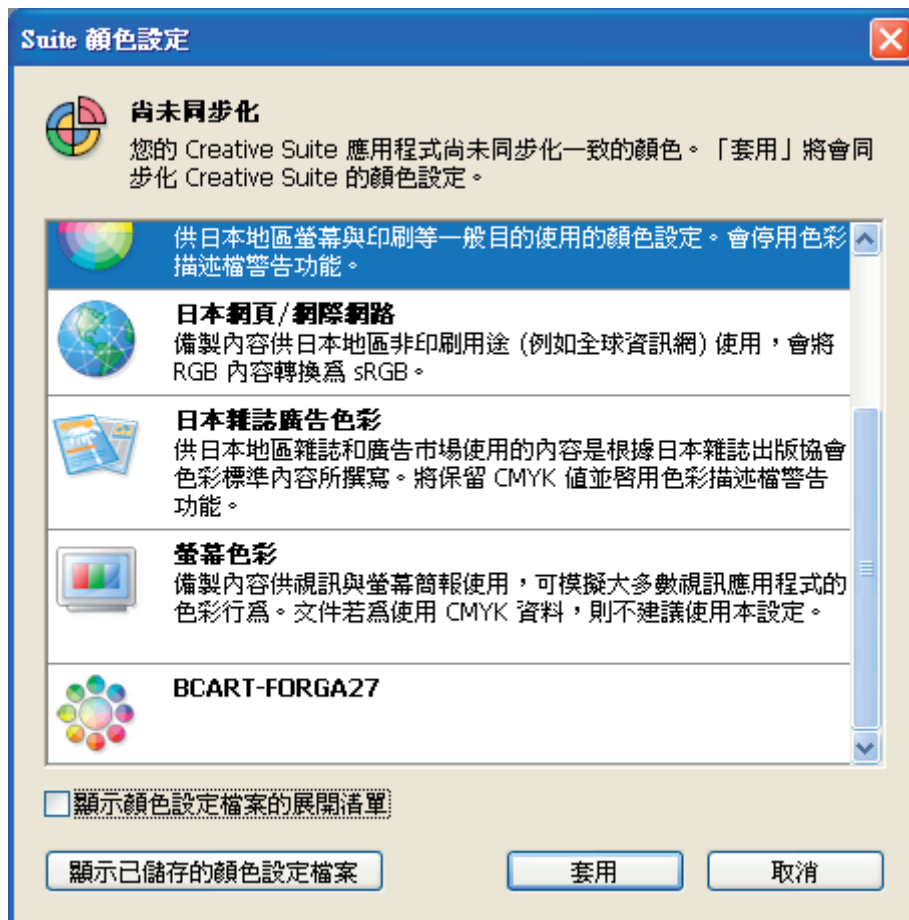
Suite 顏色設定

尚未同步化
您的 Creative Suite 應用程式尚未同步化一致的顏色。「套用」將會同步化 Creative Suite 的顏色設定。

供日本地區螢幕與印刷等一般目的使用的顏色設定。會停用色彩描述檔警告功能。

日本網頁/網際網路
備製內容供日本地區非印刷用途 (例如全球資訊網) 使用，會將 RGB 內容轉換為 sRGB。

日本雜誌廣告色彩
供日本地區雜誌和廣告市場使用的內容是根據日本雜誌出版協會色彩標準內容所撰寫。將保留 CMYK 值並啓用色彩描述檔警告功能。

螢幕色彩
備製內容供視訊與螢幕簡報使用，可模擬大多數視訊應用程式的色彩行為。文件若為使用 CMYK 資料，則不建議使用本設定。

BCART-FORGA27

顯示顏色設定檔案的展開清單

顯示已儲存的顏色設定檔案

套用

取消